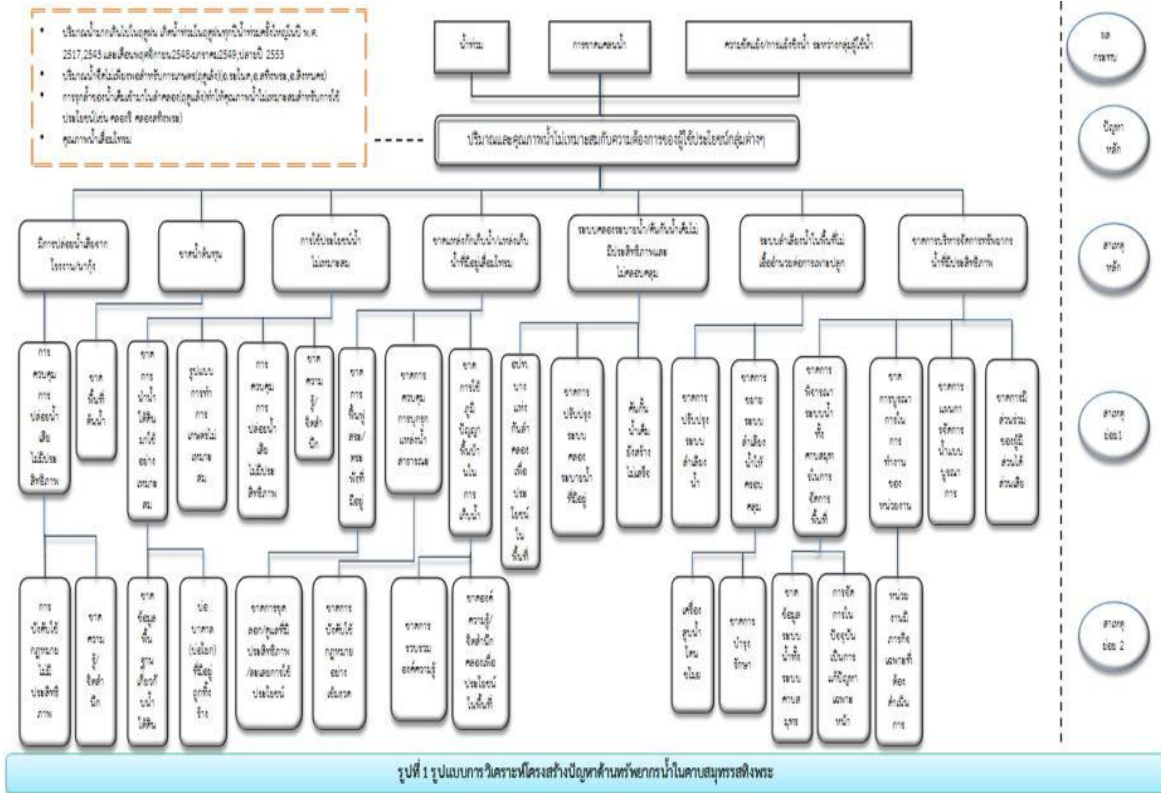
• ปริมาณน้ำมากเกินไปในฤดูฝน เกิดน้ำท่วมในฤดูฝนทุกปีน้ำท่วมครั้งใหญ่ในปี พ.ศ. 2517,2543 และเดือนพฤศจิกายน2548-มกราคม2549,ปลายปี 2553
• ปริมาณน้ำที่ดีไม่เพียงพอสำหรับการเกษตร(อ.ระโนด,อ.สทิงพระ,อ.สิงหนคร)
• การรุกล้ำของน้ำเค็มเข้ามาในลำคลอง(ฤดูแล้ง)ทำให้คุณภาพน้ำไม่เหมาะสมสำหรับการใช้ประโยชน์(เช่น คลองรี คลองสทิงพระ)
• คุณภาพน้ำเสื่อมโทรม

น้ำท่วม

การขาดแคลนน้ำ

ความขัดแย้ง/การแย่งชิงน้ำ ระหว่างกลุ่มผู้ใช้น้ำ

ปริมาณและคุณภาพน้ำไม่เหมาะสมกับความต้องการของผู้ใช้ประโยชน์กลุ่มต่างๆ

ผล กระทบ

ปัญหา หลัก

มีการปล่อยน้ำเสียจากโรงงาน/นากุ้ง

ขาดน้ำต้นทุน

การใช้ประโยชน์น้ำไม่เหมาะสม

ขาดแหล่งกักเก็บน้ำ/แหล่งเก็บน้ำที่มีอยู่เสื่อมโทรม

ระบบคลองระบายน้ำ/คันกั้นน้ำเค็มไม่มีประสิทธิภาพและไม่ครอบคลุม

ระบบส่งเลี่ยงน้ำในพื้นที่ไม่เอื้ออำนวยต่อการเพาะปลูก

ขาดการบริหารจัดการทรัพยากรน้ำที่มีประสิทธิภาพ

สาเหตุ หลัก

การควบคุมการปล่อยน้ำเสียไม่มีประสิทธิภาพ

ขาดพื้นที่ต้นน้ำ

ขาดการนำน้ำใต้ดินมาใช้อย่างเหมาะสม

รูปแบบการทำการเกษตรไม่เหมาะสม

การควบคุมการปล่อยน้ำเสียไม่มีประสิทธิภาพ

ขาดความรู้/จิตสำนึก

ขาดการฟื้นฟูสระ/หนองที่มีอยู่

ขาดการควบคุมการบุกรุกแหล่งน้ำสาธารณะ

ขาดการใช้ภูมิปัญญาพื้นบ้านในการเก็บน้ำ

สปก.นากแห่งกันคลองเพื่อประโยชน์ในพื้นที่

ขาดการปรับปรุงระบบคลองระบายน้ำที่มีอยู่

คันกั้นน้ำเค็มยังสร้างไม่เสร็จ

ขาดการปรับปรุงระบบส่งเลี่ยงน้ำ

ขาดการขยายระบบส่งเลี่ยงน้ำให้ครอบคลุม

ขาดการพิจารณาระบบน้ำทั้งความสมดุลในการจัดการพื้นที่

ขาดการบูรณาการในการทำงานของหน่วยงาน

ขาดการแผนการจัดการน้ำแบบบูรณาการ

ขาดการมีส่วนร่วมของผู้มีส่วนได้ส่วนเสีย

สาเหตุ ย่อย1

การบังคับใช้กฎหมายไม่มีประสิทธิภาพ

ขาดความรู้/จิตสำนึก

ขาดข้อมูลพื้นฐานเกี่ยวกับน้ำใต้ดิน

บ่อบาดาล(บ่อโยก)ที่มีอยู่ถูกทิ้งร้าง

ขาดการขุดลอก/ขุดสระที่มีประสิทธิภาพ/สมเหตุที่ใช้ประโยชน์

ขาดการบังคับใช้กฎหมายอย่างเข้มงวด

ขาดการรวบรวมองค์ความรู้

ขาดองค์ความรู้/จิตสำนึกคลองเพื่อประโยชน์ในพื้นที่

เครื่องสูบน้ำไม่เพียงพอ

ขาดการบำรุงรักษา

ขาดข้อมูลระบบน้ำทั้งระบบความสมดุล

การจัดการในปัจจุบันเป็นการแก้ปัญหาเฉพาะหน้า

หน่วยงานมีภาระหน้าที่ต้องดำเนินการ

สาเหตุ ย่อย 2

รูปที่ 1 รูปแบบการวิเคราะห์โครงสร้างปัญหาด้านทรัพยากรน้ำในคาบสมุทรสทิงพระ